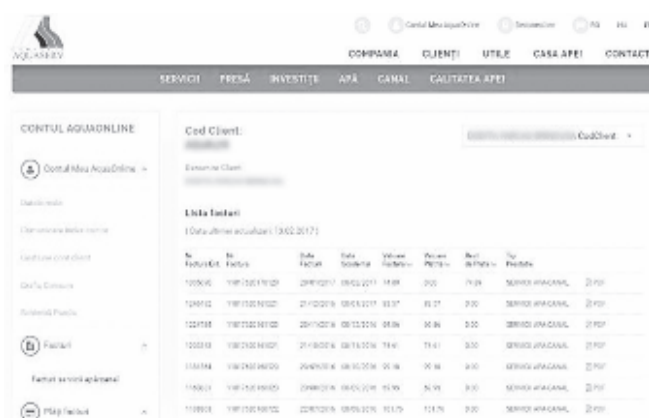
AQUASERV

Contul Meu AquaOnline | Setonarea | Plă | Ro

COMPANIA | CLIENȚI | UTILE | CASA APEI | CONTACT

SERVICII | PRESĂ | INVESTIȚII | APĂ | CANAL | CALITATEA APEI

CONTUL AQUAONLINE

Contul Meu AquaOnline

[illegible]

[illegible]

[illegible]

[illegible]

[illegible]

Facturi

Facturi servicii apă/canal

Plăți facturi

Cod Client:

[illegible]

CodClient

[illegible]

Lista facturi

( Data ultimei actualizări: 13.02.2017 )

| Nr. Factura Ext. | Nr. Factura | Data Factura | Data Scadenta | Valoare Factura | Valoare Platita | Rest de Plata | Tip Prestatie | |
|---|---|---|---|---|---|---|---|---|
| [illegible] | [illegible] | 2/01/2017 | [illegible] | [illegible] | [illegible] | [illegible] | SERVICII APA/CANAL | PDF |
| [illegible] | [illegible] | 21/12/2016 | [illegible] | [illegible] | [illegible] | 0.00 | SERVICII APA/CANAL | PDF |
| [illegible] | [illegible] | 2/11/2016 | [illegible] | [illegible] | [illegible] | 0.00 | SERVICII APA/CANAL | PDF |
| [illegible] | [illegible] | 21/10/2016 | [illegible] | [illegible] | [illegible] | 0.00 | SERVICII APA/CANAL | PDF |
| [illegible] | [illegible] | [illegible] | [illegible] | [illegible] | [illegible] | 0.00 | SERVICII APA/CANAL | PDF |
| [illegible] | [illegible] | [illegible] | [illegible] | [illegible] | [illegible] | 0.00 | SERVICII APA/CANAL | PDF |
| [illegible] | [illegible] | 22/07/2016 | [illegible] | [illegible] | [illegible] | 0.00 | SERVICII APA/CANAL | PDF |